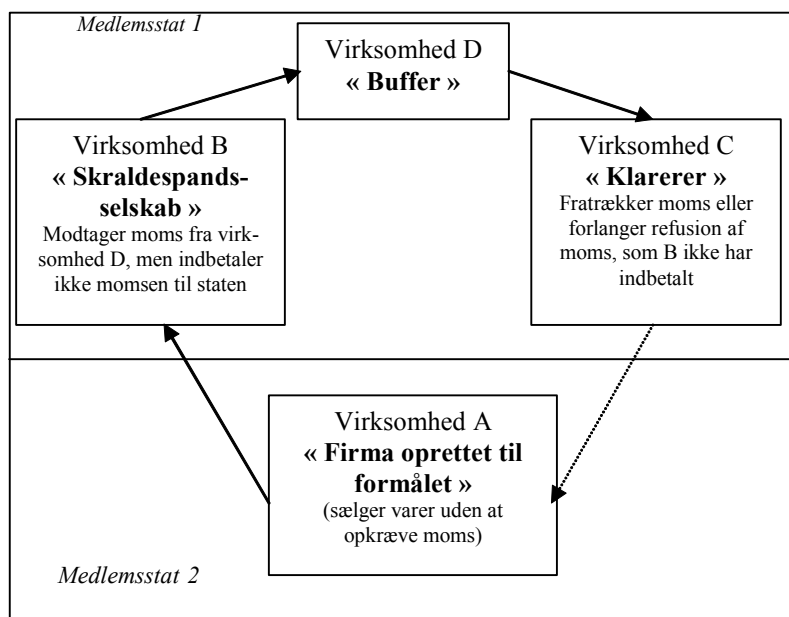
Medlemsstat 1

Virksomhed D
« Buffer »

Virksomhed B
« Skraldespandsselskab »
Modtager moms fra virksomhed D, men indbetaler ikke momsen til staten

Virksomhed C
« Klarerer »
Fratrækker moms eller forlanger refusion af moms, som B ikke har indbetalt

Virksomhed A
« Firma oprettet til formålet »
(sælger varer uden at opkræve moms)

Medlemsstat 2